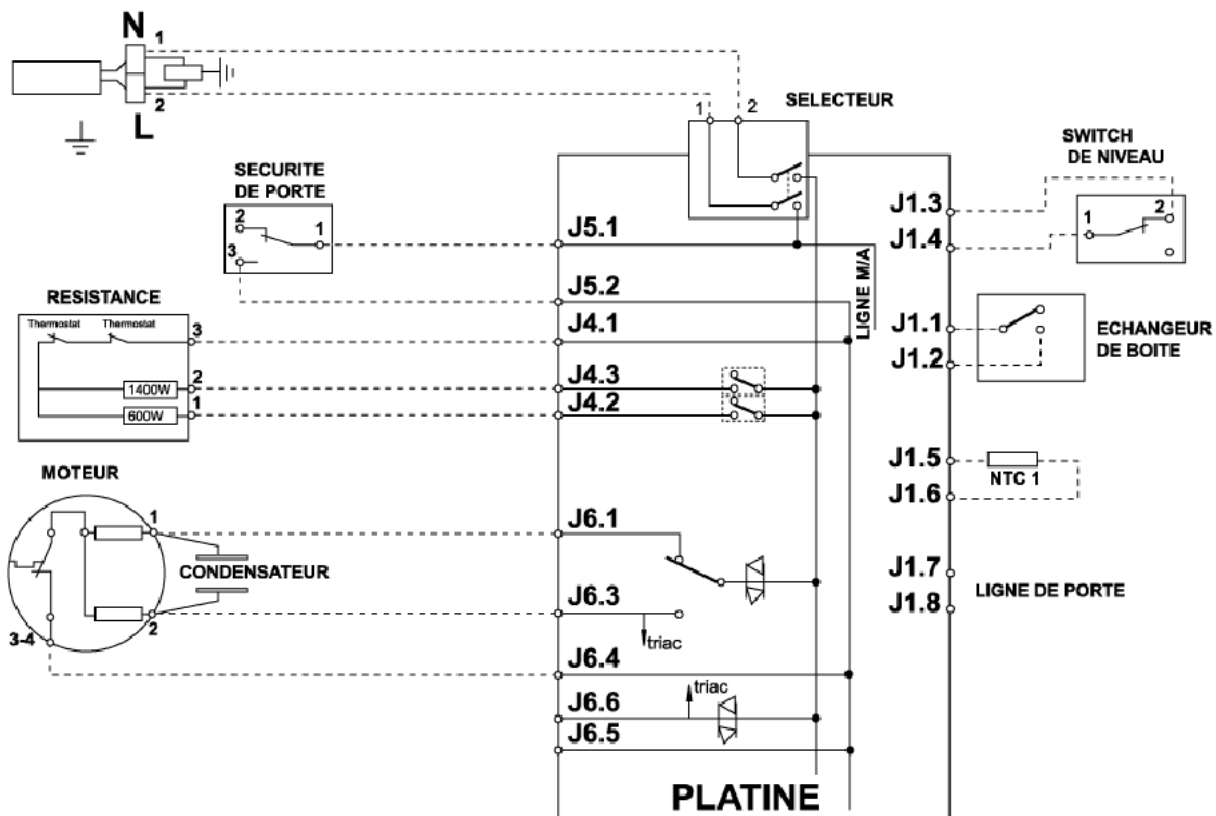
N 1
L 2
1 2
SELECTEUR
SWITCH DE NIVEAU
SECURITE DE PORTE
2
1
3
J5.1
J1.3
J1.4
1 2
J5.2
LIGNE M/A
RESISTANCE
Thermostat Thermostat
3
J4.1
J1.1
ECHANGEUR DE BOITE
J1.2
1400W 2
J4.3
600W 1
J4.2
J1.5
NTC 1
J1.6
MOTEUR
1
J6.1
CONDENSATEUR
J1.7
J1.8
LIGNE DE PORTE
J6.3
2
triac
3-4
J6.4
triac
J6.6
J6.5
PLATINE